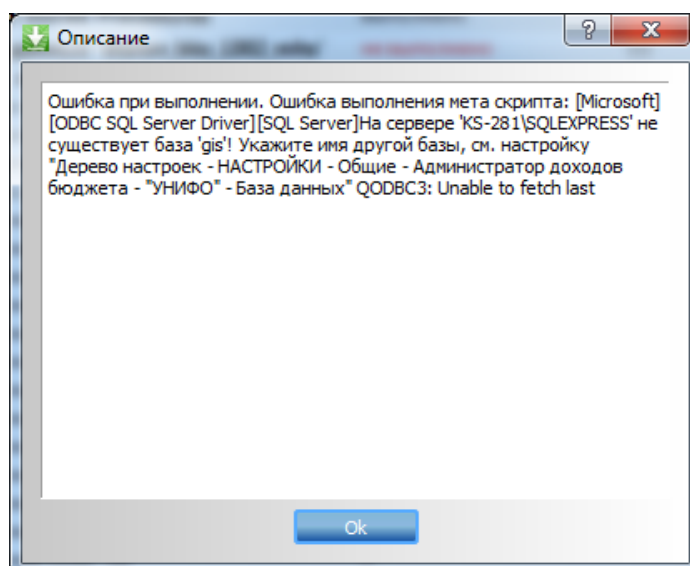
Описание

?

X

Ошибка при выполнении. Ошибка выполнения мета скрипта: [Microsoft][ODBC SQL Server Driver][SQL Server]На сервере 'KS-281\SQLEXPRESS' не существует база 'gis'! Укажите имя другой базы, см. настройку "Дерево настроек - НАСТРОЙКИ - Общие - Администратор доходов бюджета - "УНИФО" - База данных" QODBC3: Unable to fetch last

Ok